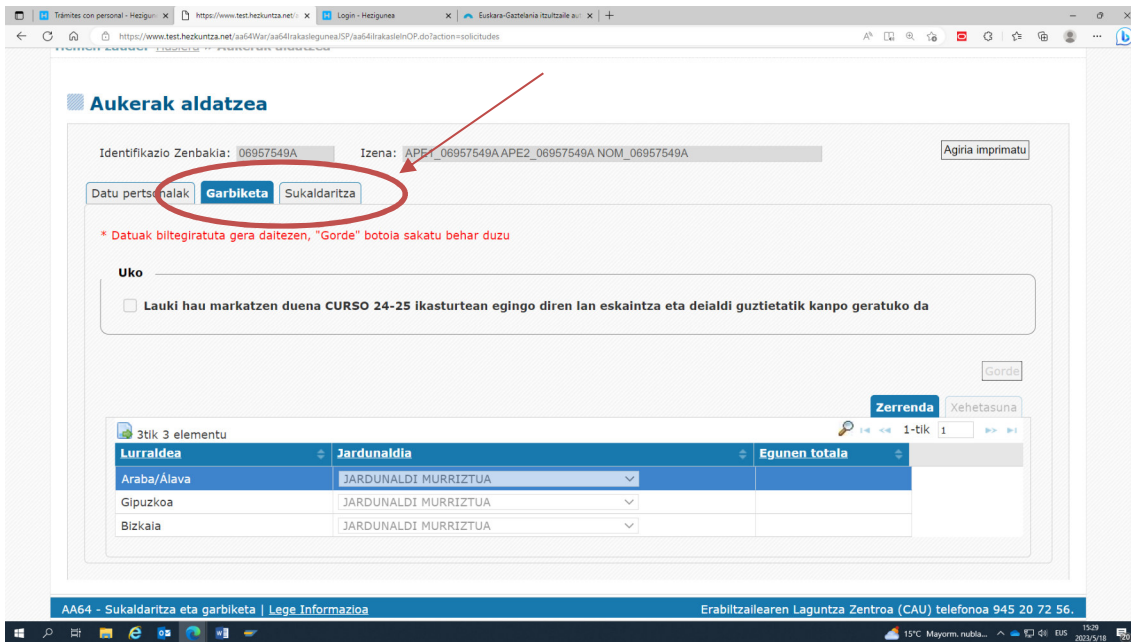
Trámites con personal - Hezigun
https://www.test.hezkuntza.net/
Login - Hezigunea
Euskara-Gaztelania itzultzaile au
https://www.test.hezkuntza.net/aa64War/aa64IrakasleguneaJSP/aa64IrakasleInOP.do?action=solicitudes

Aukerak aldatzea

Identifikazio Zenbakia: 06957549A Izena: APE1_06957549A APE2_06957549A NOM_06957549A

Agiria imprimatu

Datu pertsonalak | Garbiketa | Sukaldaritza

* Datuak biltegiratuta gera daitezen, "Gorde" botoia sakatu behar duzu

Uko

Lauki hau markatzen duena CURSO 24-25 ikasturtean egingo diren lan eskaintza eta deialdi guztietatik kanpo geratuko da

Gorde

Zerrenda | Xehetasuna

3tik 3 elementu

1-tik 1

| Lurraldea | Jardunaldia | Egunen totala |
|---|---|---|
| Araba/Álava | JARDUNALDI MURRIZTUA | |
| Gipuzkoa | JARDUNALDI MURRIZTUA | |
| Bizkaia | JARDUNALDI MURRIZTUA | |

AA64 - Sukaldaritza eta garbiketa | Lege Informazioa

Erabiltzailearen Laguntza Zentroa (CAU) telefonoa 945 20 72 56.

15°C Mayorm. nubla... EUS 15:29 2023/5/18